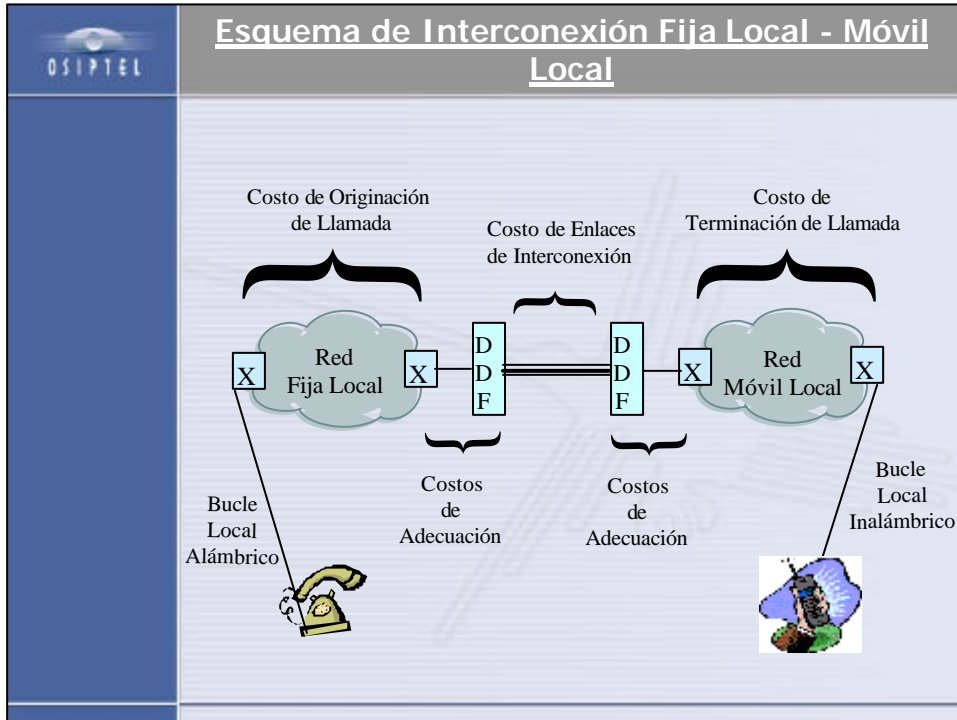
OSIPTEL

Esquema de Interconexión Fija Local - Móvil Local

Costo de Originación de Llamada

Costo de Enlaces de Interconexión

Costo de Terminación de Llamada

X

Red Fija Local

X

D
D
F

D
D
F

X

Red Móvil Local

X

Costos de Adecuación

Costos de Adecuación

Bucle Local Alámbrico

Bucle Local Inalámbrico